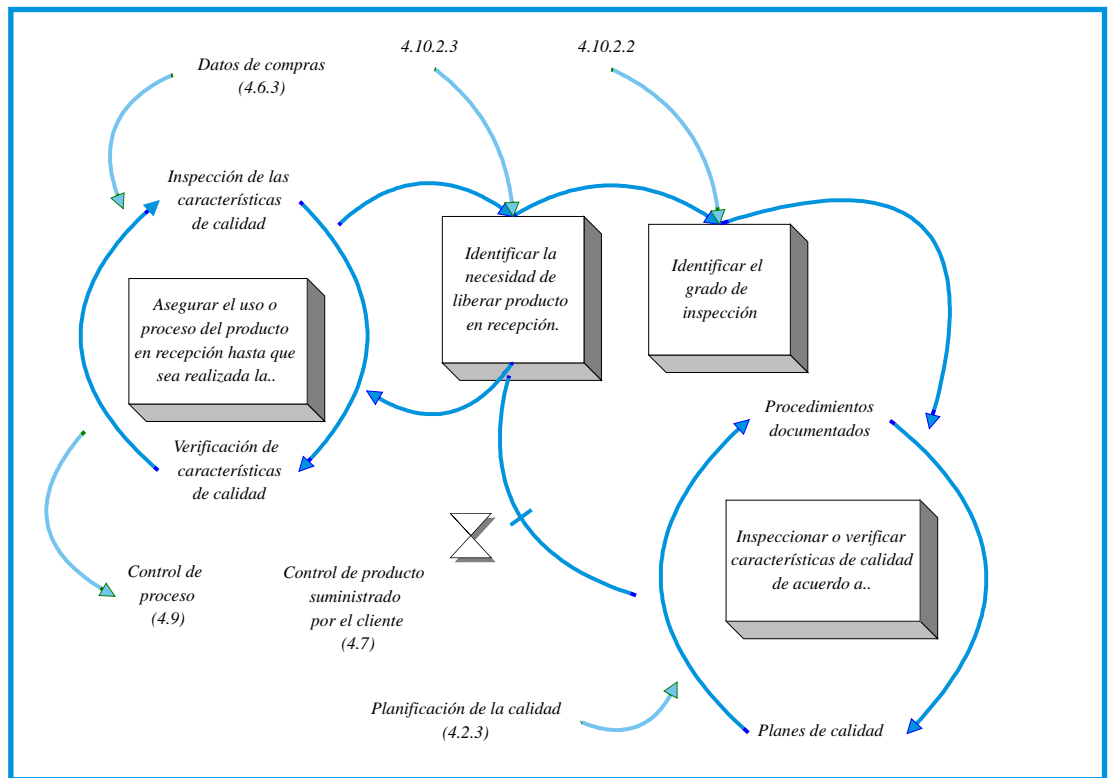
Datos de compras
(4.6.3)

4.10.2.3

4.10.2.2

Inspección de las características de calidad

Identificar la necesidad de liberar producto en recepción.

Identificar el grado de inspección

Asegurar el uso o proceso del producto en recepción hasta que sea realizada la..

Procedimientos documentados

Verificación de características de calidad

Inspeccionar o verificar características de calidad de acuerdo a..

Control de proceso
(4.9)

Control de producto suministrado por el cliente
(4.7)

Planificación de la calidad
(4.2.3)

Planes de calidad